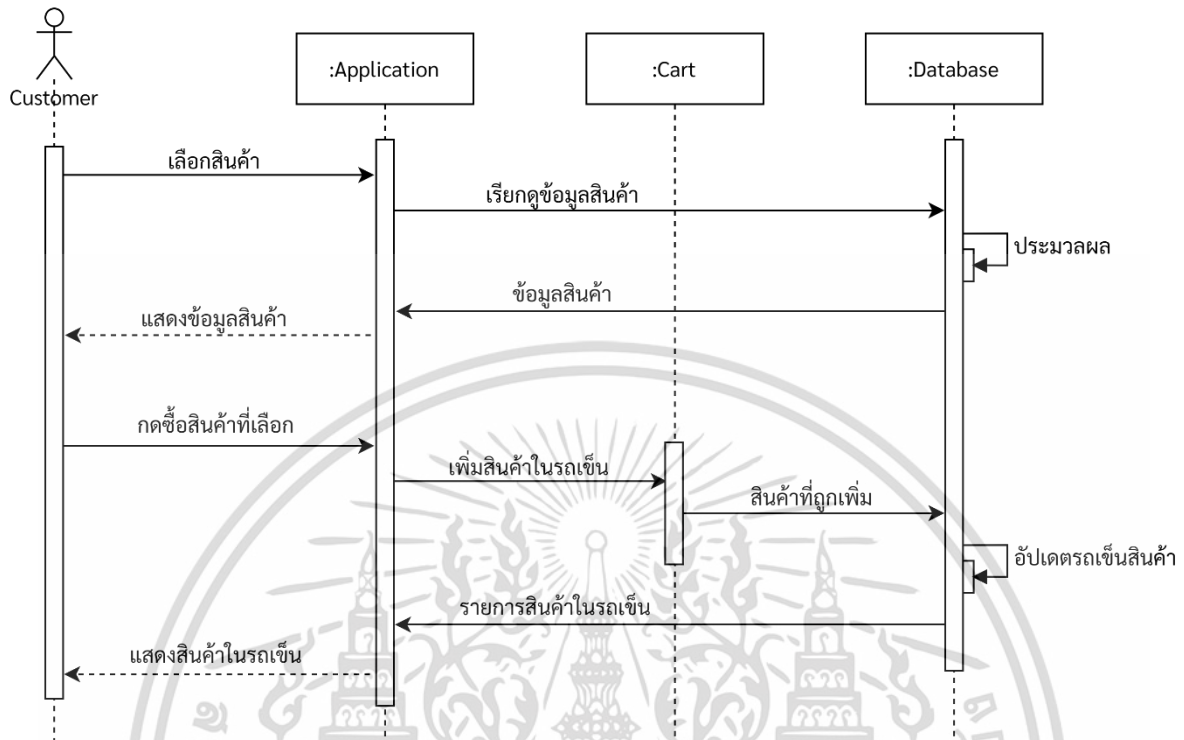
Customer

:Application

:Cart

:Database

เลือกสินค้า

เรียกดูข้อมูลสินค้า

ประมวลผล

ข้อมูลสินค้า

แสดงข้อมูลสินค้า

กดซื้อสินค้าที่เลือก

เพิ่มสินค้าในรถเข็น

สินค้าที่ถูกเพิ่ม

อัปเดตรถเข็นสินค้า

รายการสินค้าในรถเข็น

แสดงสินค้าในรถเข็น